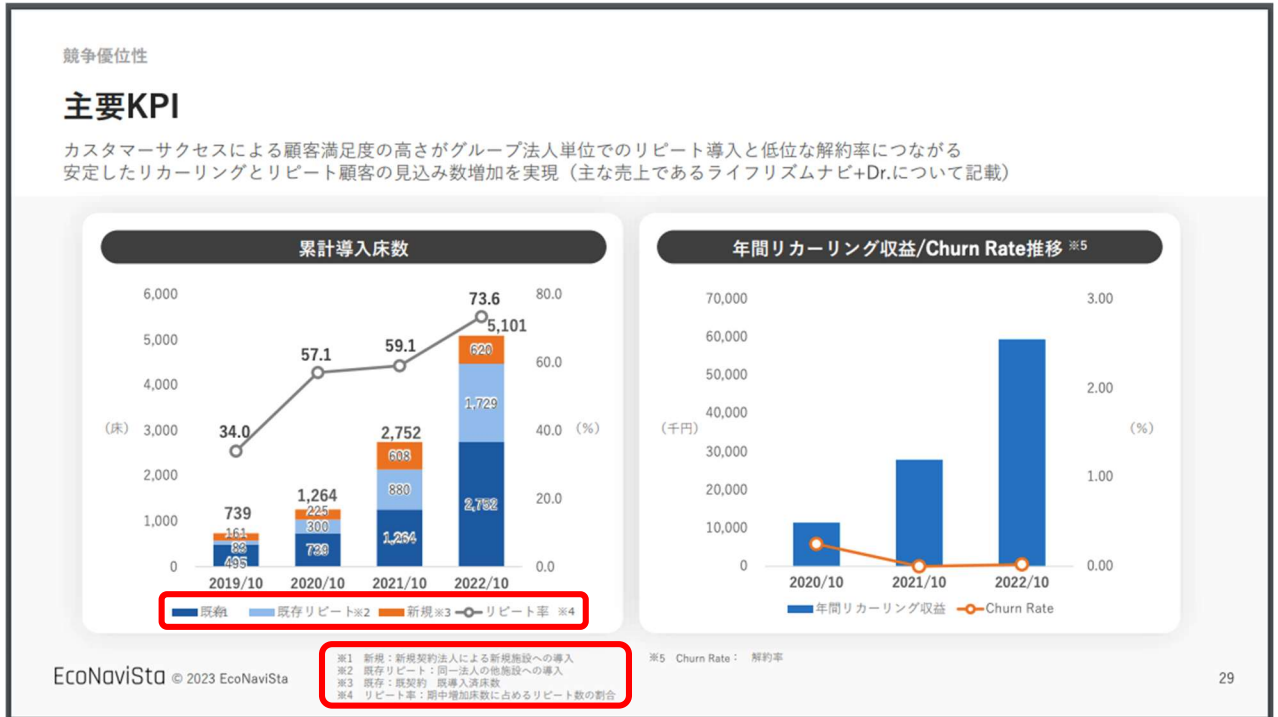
競争優位性

主要KPI

カスタマーサクセスによる顧客満足度の高さがグループ法人単位でのリピート導入と低位な解約率につながる
安定したリカーリングとリピート顧客の見込み数増加を実現（主な売上であるライフリズムナビ+Dr.について記載）

累計導入床数

6,000
5,000
4,000
3,000
2,000
1,000
0
（床）

80.0
60.0
40.0
20.0
0.0
（%）

34.0
57.1
59.1
73.6

739
161
83
495

1,264
225
300
739

2,752
608
880
1,264

5,101
620
1,729
2,752

2019/10 2020/10 2021/10 2022/10

既存※1 既存リピート※2 新規※3 リピート率 ※4

年間リカーリング収益/Churn Rate推移 ※5

70,000
60,000
50,000
40,000
30,000
20,000
10,000
0
（千円）

3.00
2.00
1.00
0.00
（%）

2020/10 2021/10 2022/10

年間リカーリング収益 Churn Rate

※1 新規：新規契約法人による新規施設への導入
※2 既存リピート：同一法人の他施設への導入
※3 既存：既契約 既導入済床数
※4 リピート率：期中増加床数に占めるリピート数の割合

※5 Churn Rate： 解約率

EcoNaviSta © 2023 EcoNaviSta

29